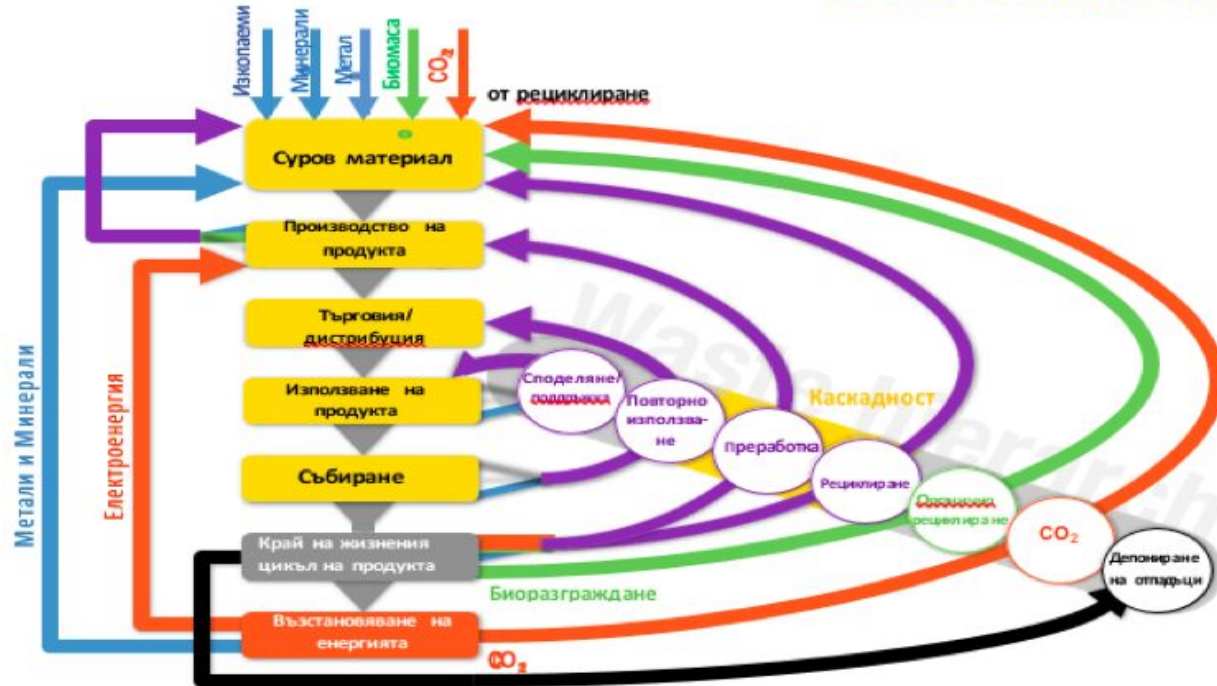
Изкопаеми

Минерали

Метал

Биомаса

$CO_2$

от рециклиране

Суров материал

Производство на продукта

Търговия/ дистрибуция

Използване на продукта

Събиране

Край на жизнения цикъл на продукта

Възстановяване на енергията

$CO_2$

Метали и Минерали

Електроенергия

Споделяне/ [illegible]

Повторно използване

Преработка

Рециклиране

Органично рециклиране

$CO_2$

Депониране на отпадъци

Каскадност

Биоразграждане

Waste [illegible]